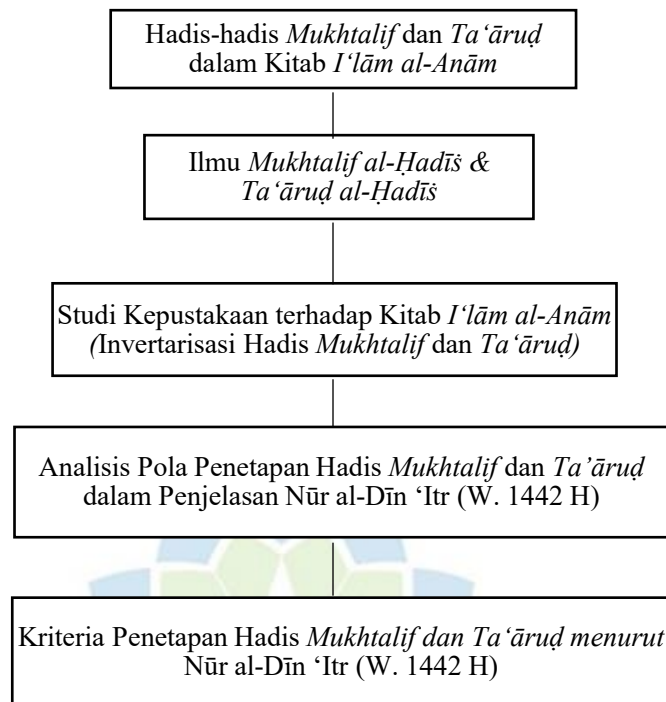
Hadis-hadis *Mukhtalif* dan *Ta'āruḍ* dalam Kitab *I'lām al-Anām*

Ilmu *Mukhtalif al-Ḥadīṡ & Ta'āruḍ al-Ḥadīṡ*

Studi Kepustakaan terhadap Kitab *I'lām al-Anām* (Invertarisasi Hadis *Mukhtalif* dan *Ta'āruḍ*)

Analisis Pola Penetapan Hadis *Mukhtalif* dan *Ta'āruḍ* dalam Penjelasan Nūr al-Dīn 'Itr (W. 1442 H)

Kriteria Penetapan Hadis *Mukhtalif dan Ta'āruḍ menurut* Nūr al-Dīn 'Itr (W. 1442 H)